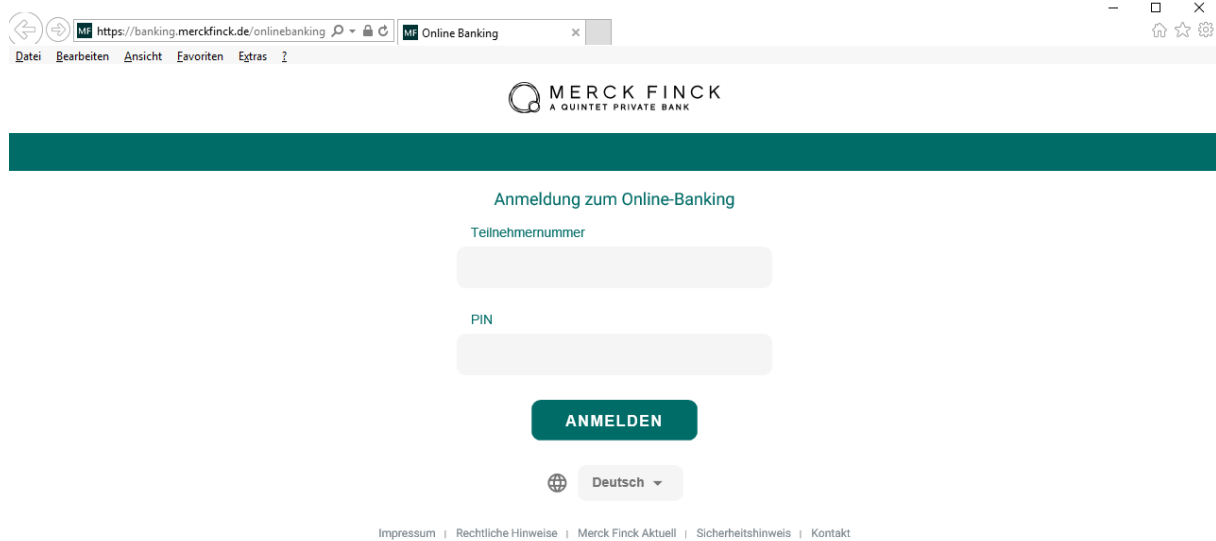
MF https://banking.merckfinck.de/onlinebanking

MF Online Banking ×

Datei Bearbeiten Ansicht Favoriten Extras ?

MERCK FINCK
A QUINTET PRIVATE BANK

Anmeldung zum Online-Banking

Teilnehmernummer

PIN

ANMELDEN

Deutsch

Impressum | Rechtliche Hinweise | Merck Finck Aktuell | Sicherheitshinweis | Kontakt